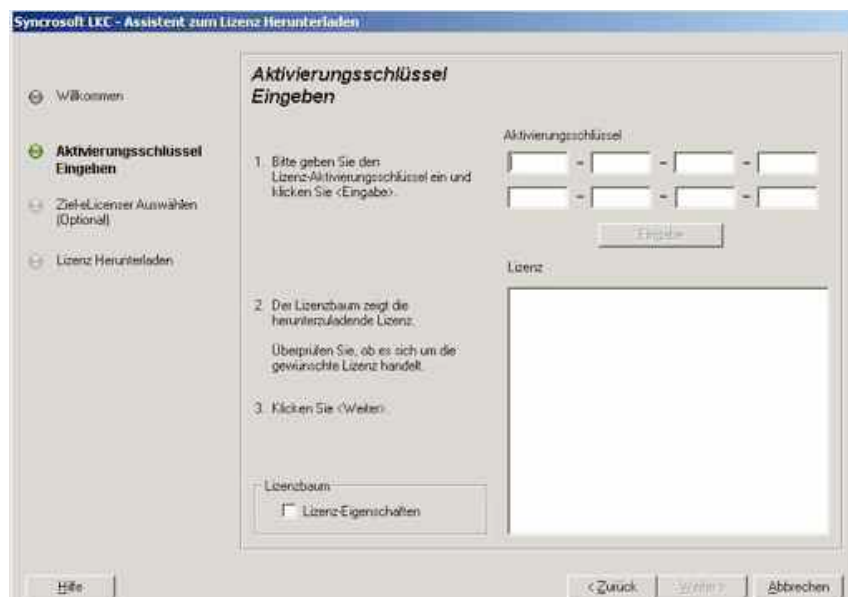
Syncrosoft LKC - Assistent zum Lizenz Herunterladen

Willkommen

Aktivierungsschlüssel Eingeben

Ziel-eLicenser Auswählen (Optional)

Lizenz Herunterladen

Aktivierungsschlüssel Eingeben

1. Bitte geben Sie den Lizenz-Aktivierungsschlüssel ein und klicken Sie <Eingabe>.

Aktivierungsschlüssel

- - -

- - -

Eingabe

Lizenz

2. Der Lizenzbaum zeigt die herunterzuladende Lizenz.

Überprüfen Sie, ob es sich um die gewünschte Lizenz handelt.

3. Klicken Sie <Weiter>.

Lizenzbaum

Lizenz-Eigenschaften

Hilfe

< Zurück

Weiter >

Abbrechen